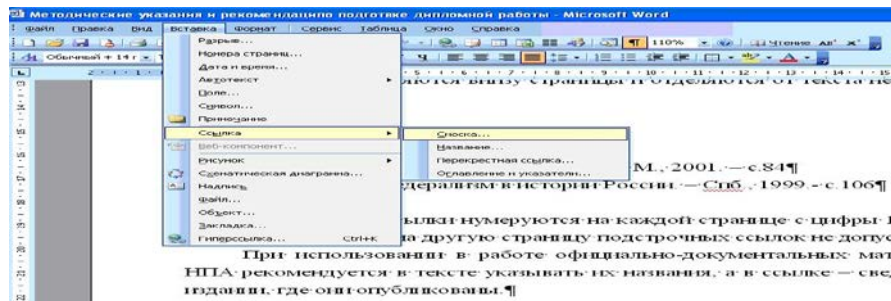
Методические указания и рекомендацино подготовке дипломной работы - Microsoft Word

Файл Правка Вид Вставка Формат Сервис Таблица Окно Справка

110% Чтение

Обычный + 14 г

Разрыв...
Номера страниц...
Дата и время...
Автотекст
Поле...
Символ...
Примечание
Ссылка
Веб-компонент...
Рисунок
Схематическая диаграмма...
Надпись
Файл...
Объект...
Закладка...
Гиперссылка... Ctrl+K

Сноска...
Название...
Перекрестная ссылка...
Оглавление и указатели...

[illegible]ются внизу страницы и отделяются от текста ли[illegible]

М., 2001. — с.84¶

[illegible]дерализм в истории России. — Спб., 1999. - с.106¶

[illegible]ылки нумеруются на каждой странице с цифры 1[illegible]

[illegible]а другую страницу подстрочных ссылок не допус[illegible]

При использовании в работе официально-документальных мат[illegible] НПА рекомендуется в тексте указывать их названия, а в ссылке — све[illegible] издании, где они опубликованы.¶